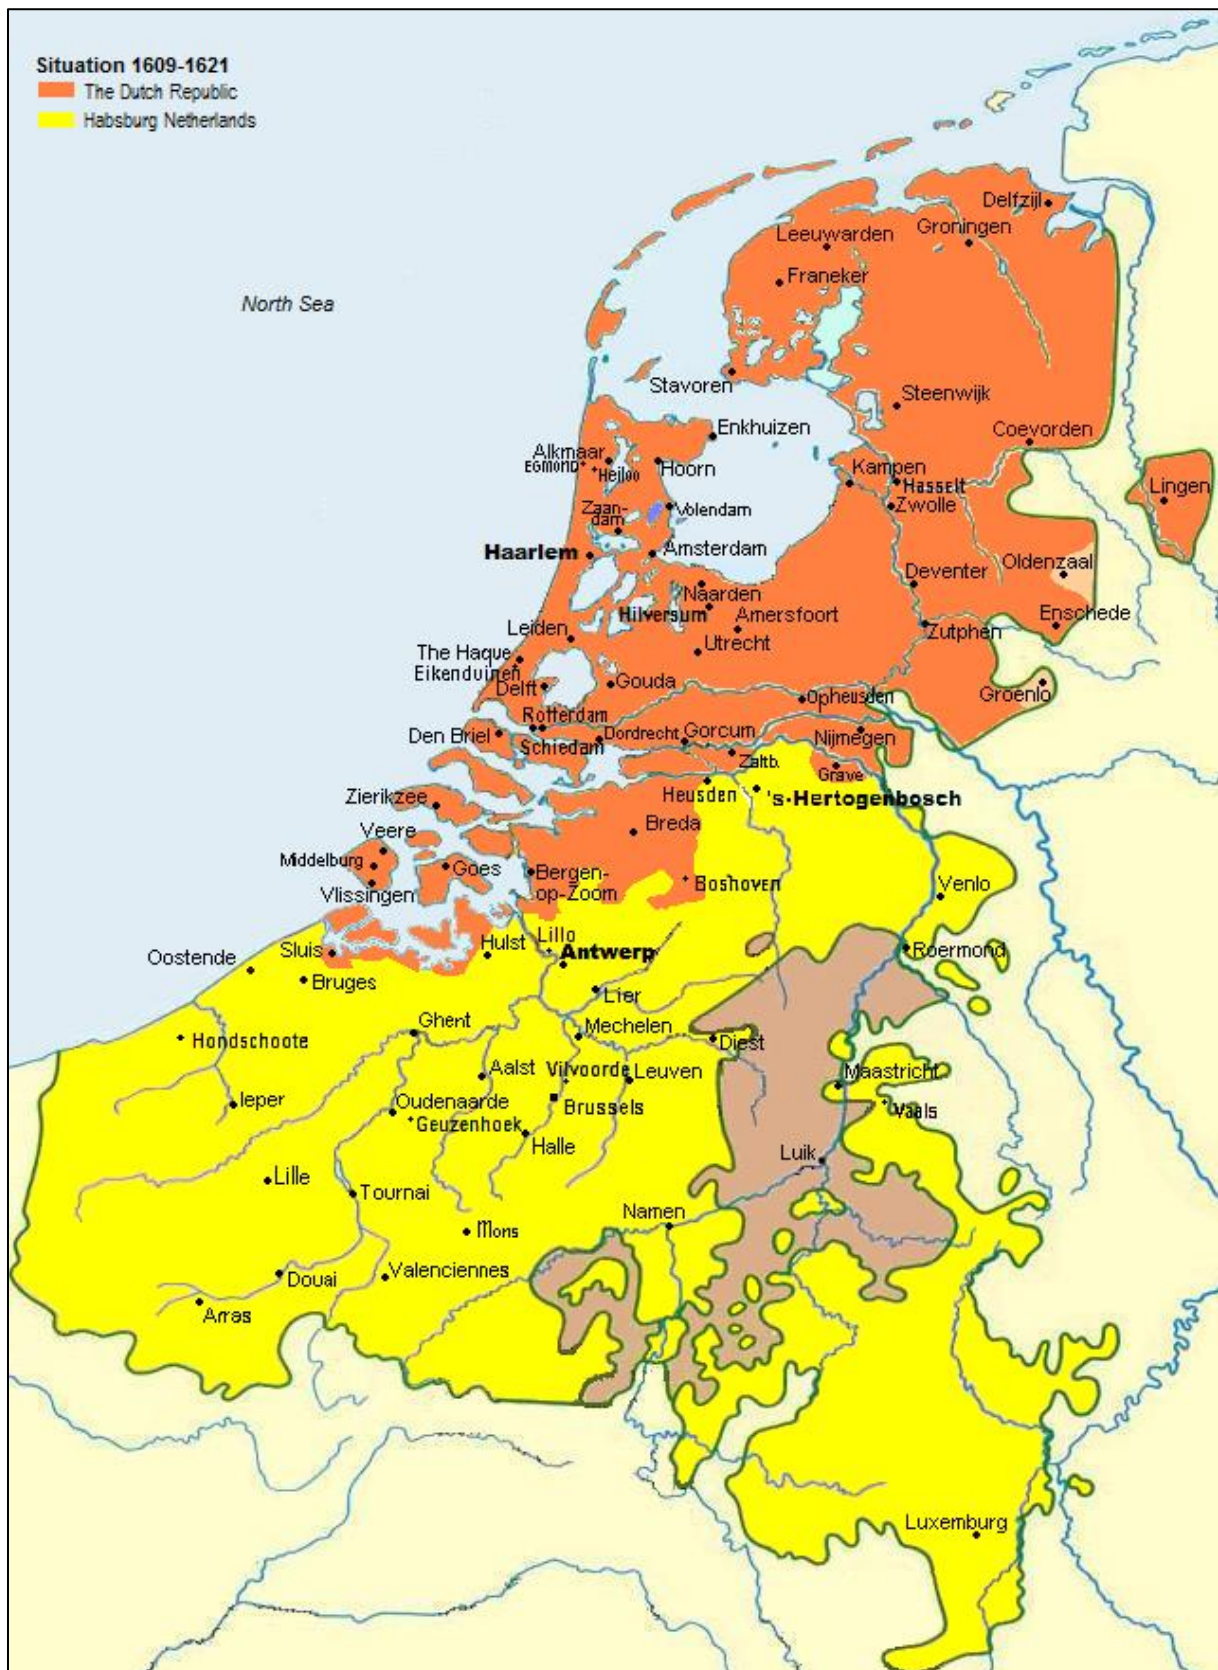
Situation 1609-1621
The Dutch Republic
Habsburg Netherlands

North Sea

Delfzijl
Leeuwarden
Groningen
Franeker
Stavoren
Steenwijk
Enkhuizen
Coevorden
Alkmaar
Egmond
Heiloo
Hoorn
Kampen
Hasselt
Lingen
Zwolle
Zaandam
Volendam
Haarlem
Amsterdam
Oldenzaal
Deventer
Naarden
Hilversum
Amersfoort
Enschede
Leiden
Zutphen
Utrecht
The Haque
Eikenduinen
Delft
Gouda
Groenlo
Opheusden
Rotterdam
Dordrecht
Gorcum
Den Briel
Schiedam
Nijmegen
Zaltb.
Grave
Heusden
's-Hertogenbosch
Zierikzee
Breda
Veere
Middelburg
Goes
Bergen-op-Zoom
Boshoven
Venlo
Vlissingen
Lillo
Hulst
Sluis
Antwerp
Roermond
Oostende
Bruges
Lier
Ghent
Mechelen
Hondschoote
Diest
Aalst
Vilvoorde
Leuven
Maastricht
Vaals
Ieper
Oudenaarde
Brussels
Geuzenhoek
Halle
Luik
Lille
Tournai
Namen
Mons
Douai
Valenciennes
Arras
Luxemburg